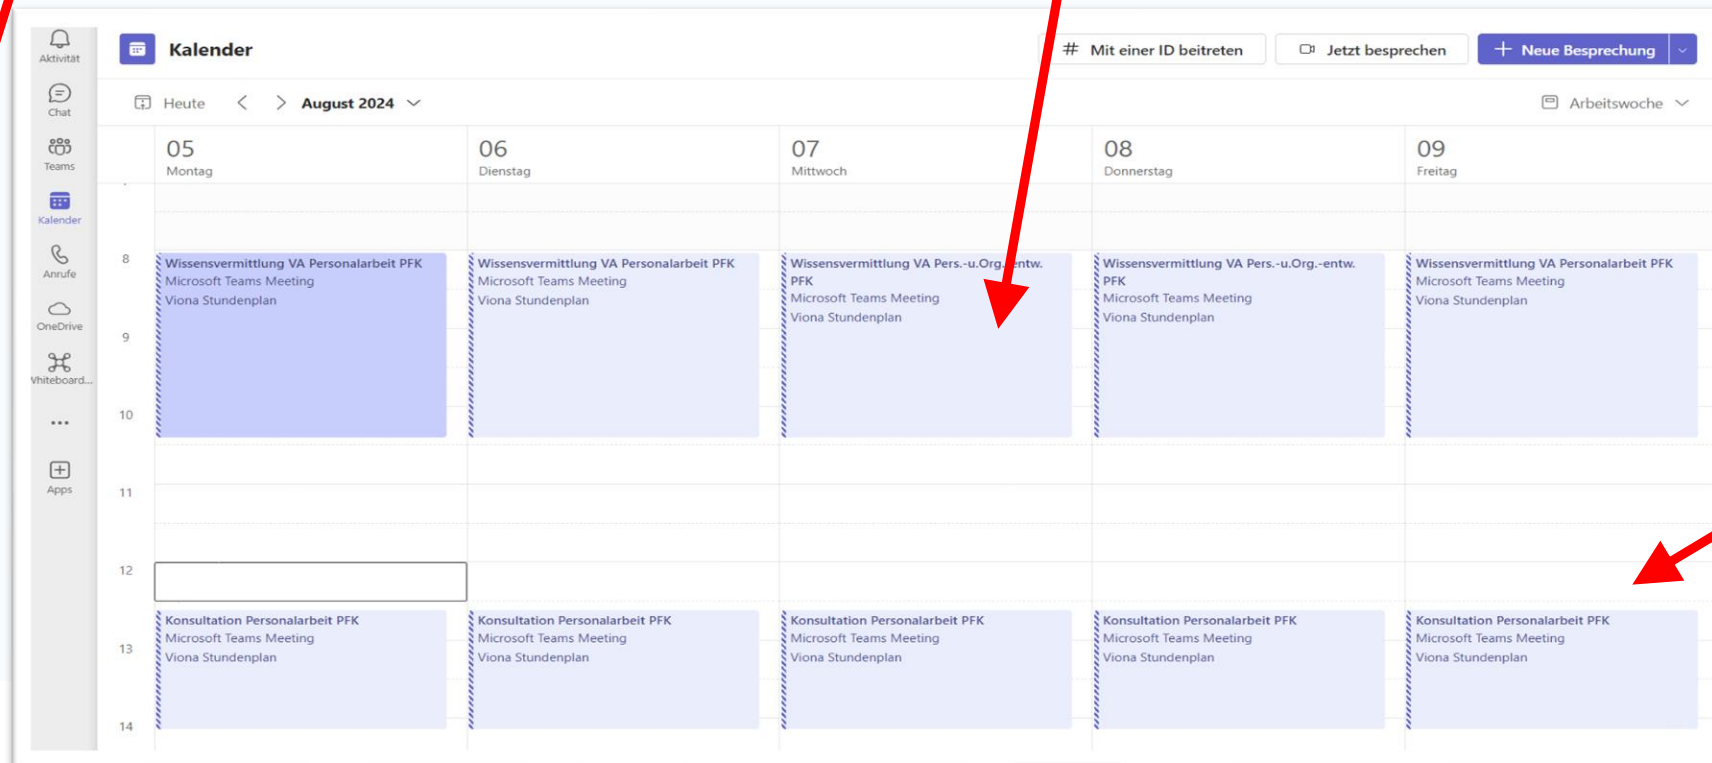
Aktivität
Chat
Teams
Kalender
Anrufe
OneDrive
Whiteboard...
...
Apps

Kalender

Mit einer ID beitreten
Jetzt besprechen
Neue Besprechung

Heute
August 2024
Arbeitswoche

05
Montag

06
Dienstag

07
Mittwoch

08
Donnerstag

09
Freitag

8
9
10
11
12
13
14

Wissensvermittlung VA Personalarbeit PFK
Microsoft Teams Meeting
Viona Stundenplan

Wissensvermittlung VA Personalarbeit PFK
Microsoft Teams Meeting
Viona Stundenplan

Wissensvermittlung VA Pers.-u.Org.-entw. PFK
Microsoft Teams Meeting
Viona Stundenplan

Wissensvermittlung VA Pers.-u.Org.-entw. PFK
Microsoft Teams Meeting
Viona Stundenplan

Wissensvermittlung VA Personalarbeit PFK
Microsoft Teams Meeting
Viona Stundenplan

Konsultation Personalarbeit PFK
Microsoft Teams Meeting
Viona Stundenplan

Konsultation Personalarbeit PFK
Microsoft Teams Meeting
Viona Stundenplan

Konsultation Personalarbeit PFK
Microsoft Teams Meeting
Viona Stundenplan

Konsultation Personalarbeit PFK
Microsoft Teams Meeting
Viona Stundenplan

Konsultation Personalarbeit PFK
Microsoft Teams Meeting
Viona Stundenplan